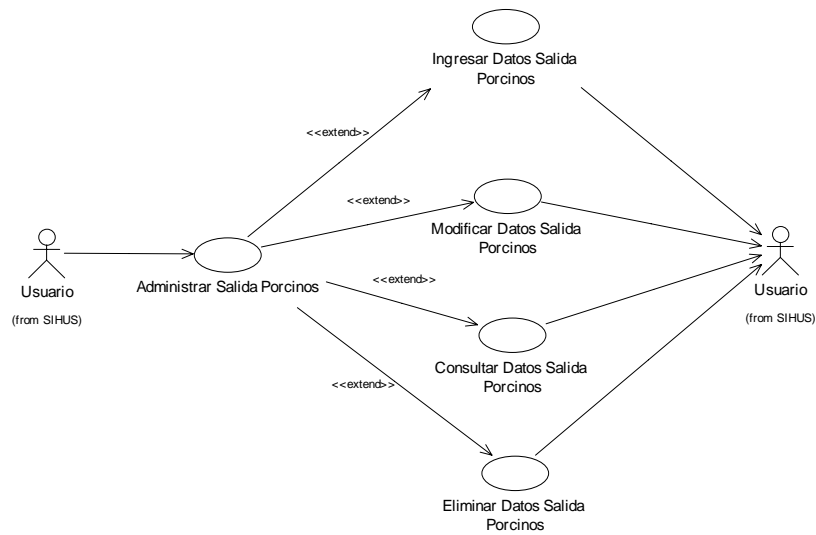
Ingresar Datos Salida Porcinos

<<extend>>

<<extend>>

Modificar Datos Salida Porcinos

Usuario

(from SIHUS)

Administrar Salida Porcinos

<<extend>>

Usuario

(from SIHUS)

Consultar Datos Salida Porcinos

<<extend>>

Eliminar Datos Salida Porcinos